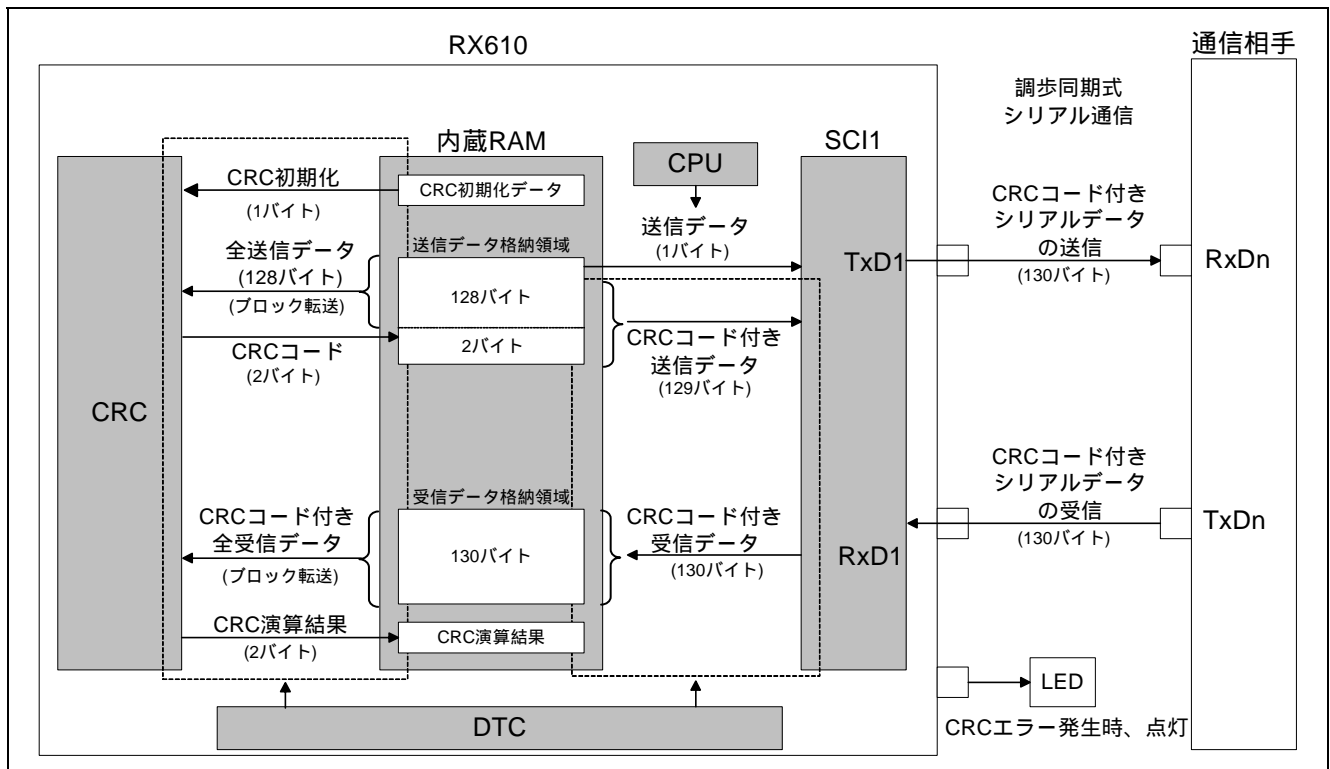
RX610

通信相手

調歩同期式
シリアル通信

内蔵RAM

CPU

SCI1

CRC初期化

CRC初期化データ

(1バイト)

送信データ
(1バイト)

全送信データ
(128バイト)
(ブロック転送)

送信データ格納領域

128バイト

TxD1

CRCコード付き
シリアルデータ
の送信
(130バイト)

RxDn

CRCコード
(2バイト)

2バイト

CRCコード付き
送信データ
(129バイト)

CRC

CRCコード付き
シリアルデータ
の受信
(130バイト)

受信データ格納領域

CRCコード付き
全受信データ
(ブロック転送)

130バイト

CRCコード付き
受信データ
(130バイト)

RxD1

TxDn

CRC演算結果
(2バイト)

CRC演算結果

LED

DTC

CRCエラー発生時、点灯